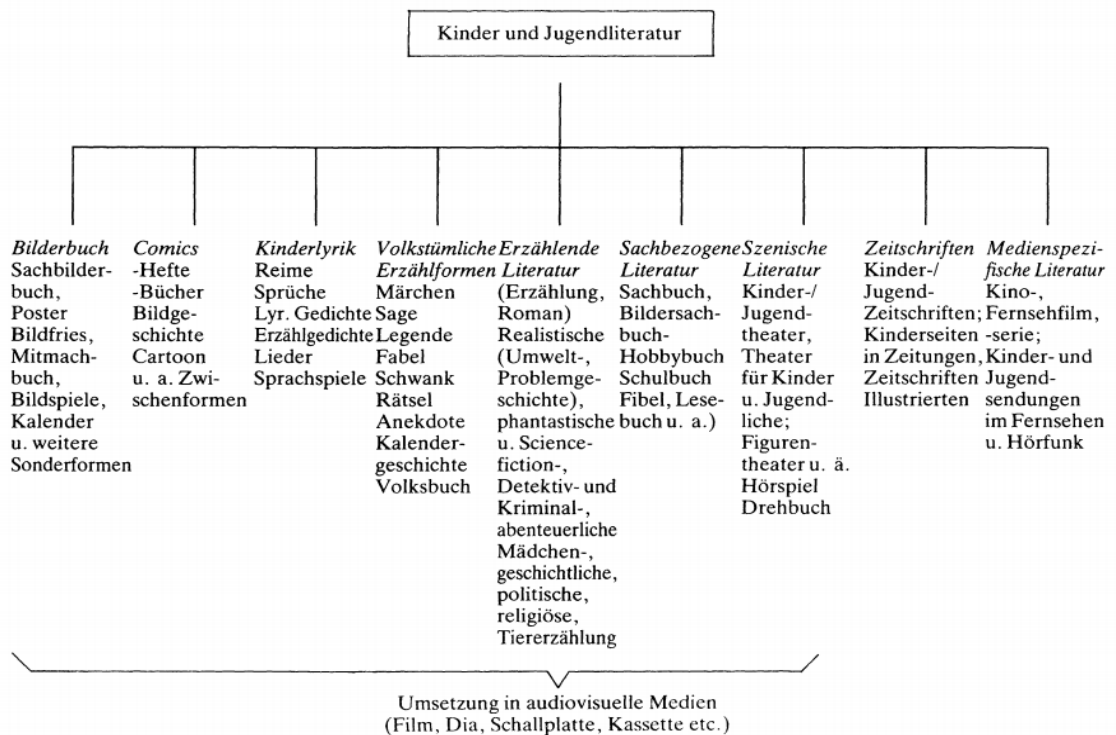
Kinder und Jugendliteratur

*Bilderbuch*
Sachbilderbuch, Poster Bildfries, Mitmachbuch, Bildspiele, Kalender u. weitere Sonderformen

*Comics*
-Hefte
-Bücher
Bildgeschichte
Cartoon
u. a. Zwischenformen

*Kinderlyrik*
Reime
Sprüche
Lyr. Gedichte
Erzählgedichte
Lieder
Sprachspiele

*Volkstümliche Erzählformen*
Märchen
Sage
Legende
Fabel
Schwank
Rätsel
Anekdote
Kalendergeschichte
Volksbuch

*Erzählende Literatur*
(Erzählung, Roman)
Realistische (Umwelt-, Problemgeschichte), phantastische u. Science-fiction-, Detektiv- und Kriminal-, abenteuerliche Mädchen-, geschichtliche, politische, religiöse, Tiererzählung

*Sachbezogene Literatur*
Sachbuch, Bildersachbuch-Hobbybuch
Schulbuch
Fibel, Lesebuch u. a.)

*Szenische Literatur*
Kinder-/Jugendtheater, Theater für Kinder u. Jugendliche; Figurentheater u. ä.
Hörspiel
Drehbuch

*Zeitschriften*
Kinder-/Jugend-Zeitschriften; Kinderseiten in Zeitungen, Zeitschriften Illustrierten

*Medienspezifische Literatur*
Kino-, Fernsehfilm, -serie; Kinder- und Jugendsendungen im Fernsehen u. Hörfunk

Umsetzung in audiovisuelle Medien
(Film, Dia, Schallplatte, Kassette etc.)